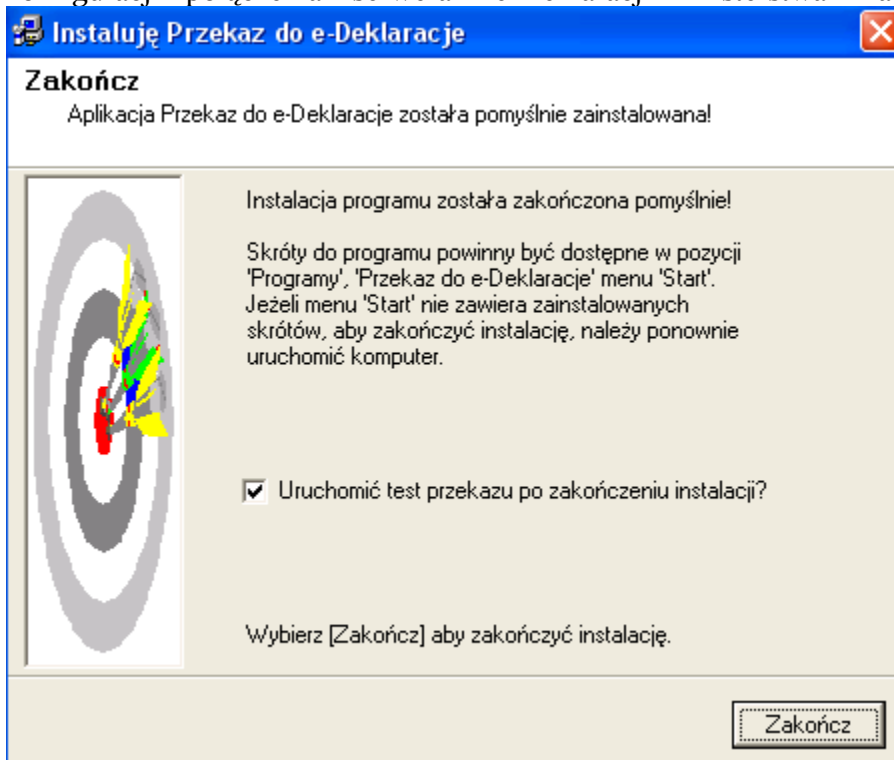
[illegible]

Instaluję Przekaz do e-Deklaracje

Zakończ

Aplikacja Przekaz do e-Deklaracje została pomyślnie zainstalowana!

Instalacja programu została zakończona pomyślnie!

Skróty do programu powinny być dostępne w pozycji 'Programy', 'Przekaz do e-Deklaracje' menu 'Start'. Jeżeli menu 'Start' nie zawiera zainstalowanych skrótów, aby zakończyć instalację, należy ponownie uruchomić komputer.

☑ Uruchomić test przekazu po zakończeniu instalacji?

Wybierz [Zakończ] aby zakończyć instalację.

Zakończ